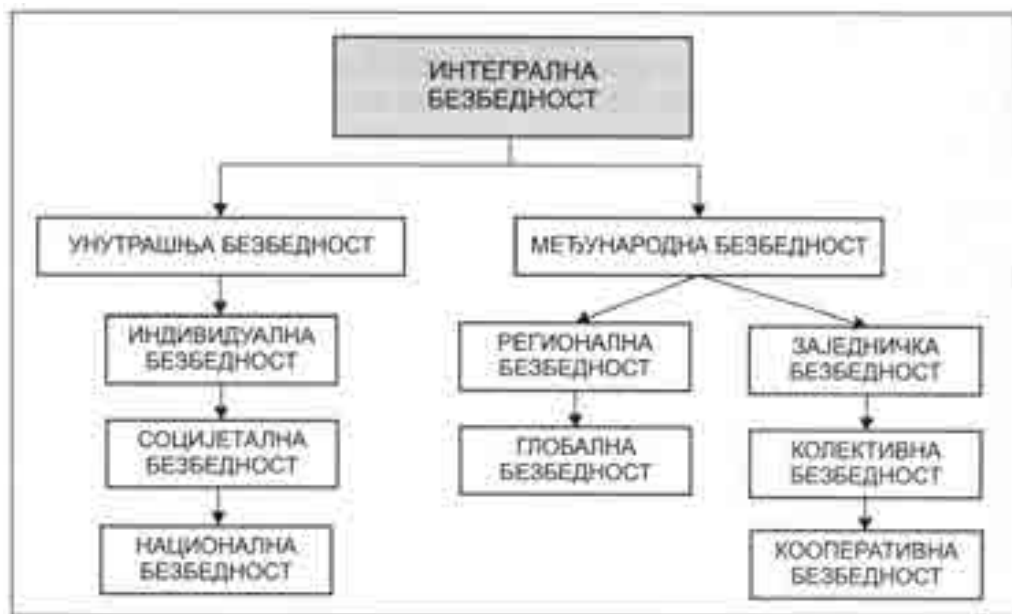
ИНТЕГРАЛНА БЕЗБЕДНОСТ

УНУТРАШЊА БЕЗБЕДНОСТ

МЕЂУНАРОДНА БЕЗБЕДНОСТ

ИНДИВИДУАЛНА БЕЗБЕДНОСТ

СОЦИЈЕТАЛНА БЕЗБЕДНОСТ

НАЦИОНАЛНА БЕЗБЕДНОСТ

РЕГИОНАЛНА БЕЗБЕДНОСТ

ГЛОБАЛНА БЕЗБЕДНОСТ

ЗАЈЕДНИЧКА БЕЗБЕДНОСТ

КОЛЕКТИВНА БЕЗБЕДНОСТ

КООПЕРАТИВНА БЕЗБЕДНОСТ